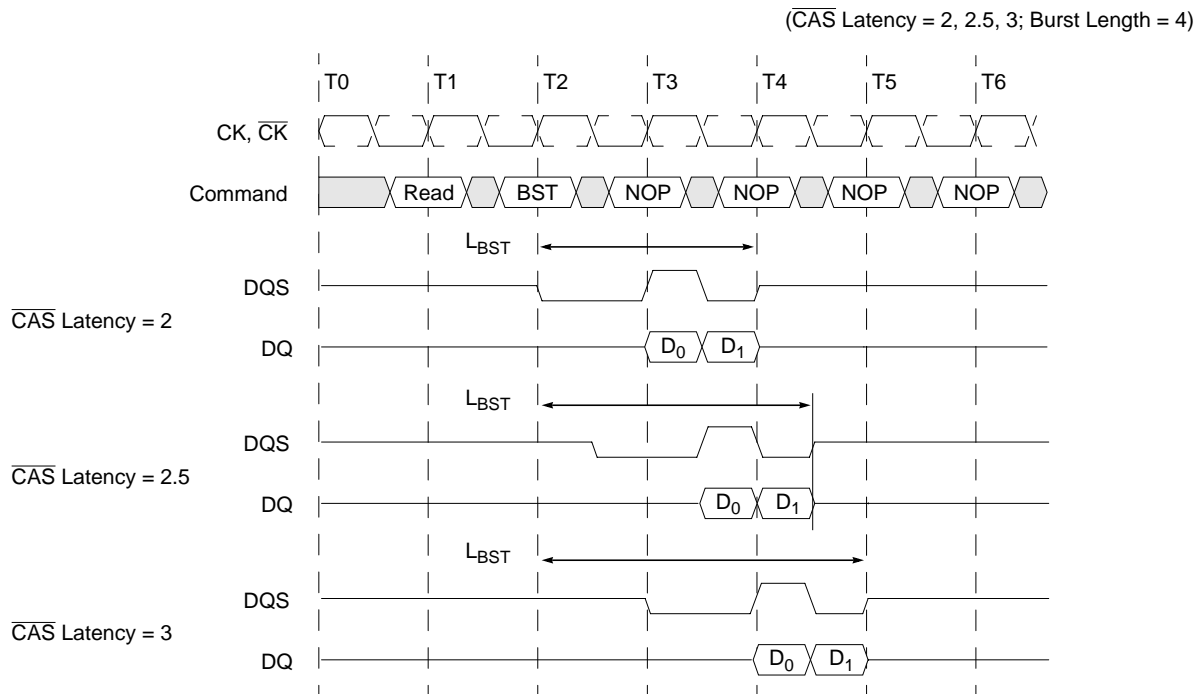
($\overline{CAS}$ Latency = 2, 2.5, 3; Burst Length = 4)

T0 T1 T2 T3 T4 T5 T6

CK, $\overline{CK}$

Command Read BST NOP NOP NOP NOP

$L_{BST}$

DQS

$\overline{CAS}$ Latency = 2

DQ $D_0$ $D_1$

$L_{BST}$

DQS

$\overline{CAS}$ Latency = 2.5

DQ $D_0$ $D_1$

$L_{BST}$

DQS

$\overline{CAS}$ Latency = 3

DQ $D_0$ $D_1$